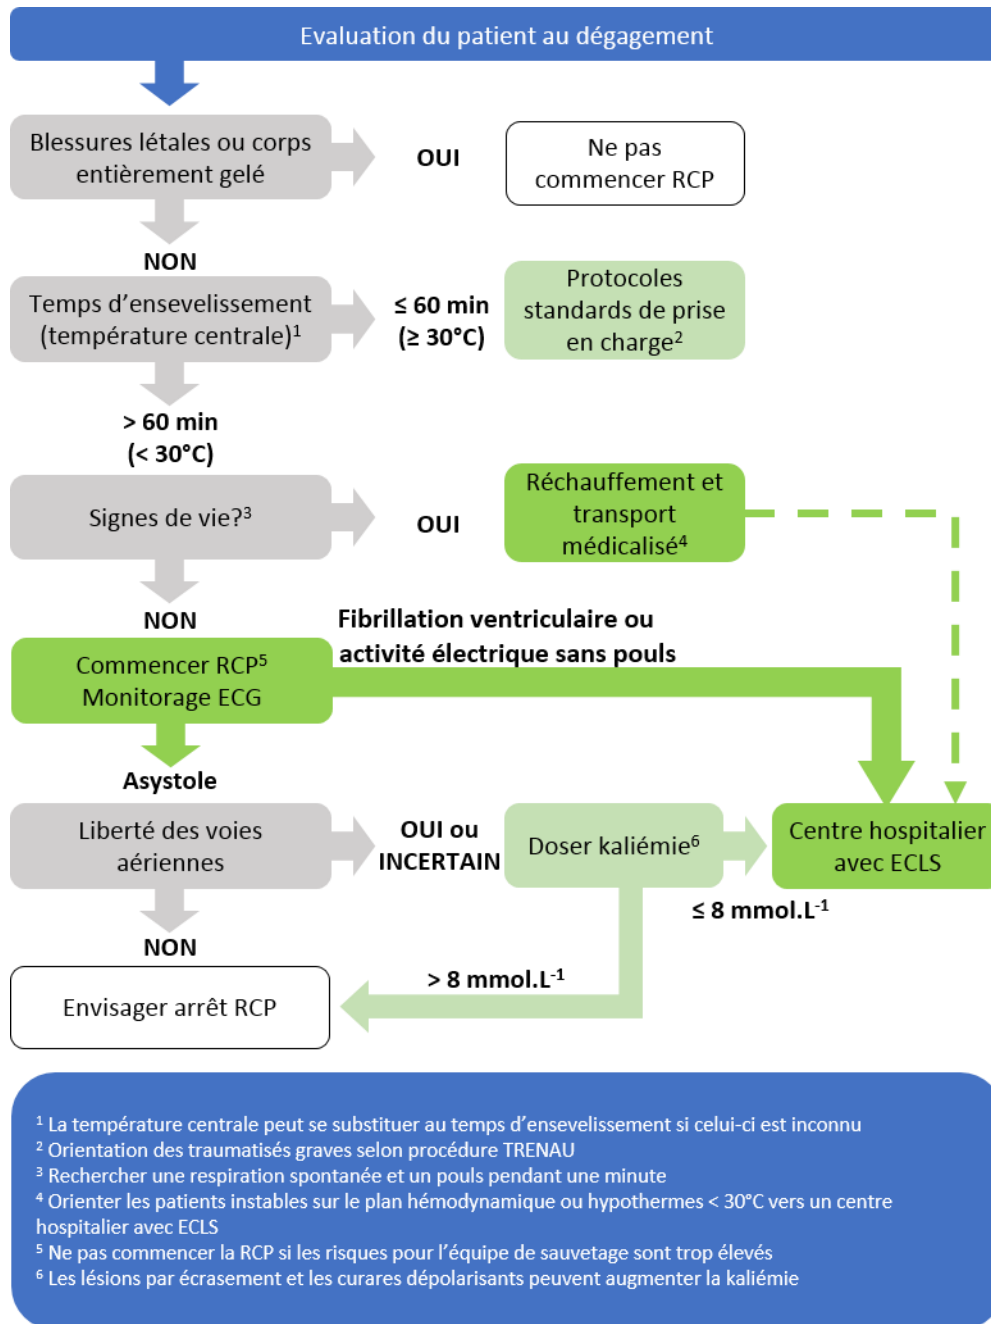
Evaluation du patient au dégagement

Blessures létales ou corps entièrement gelé

OUI

Ne pas commencer RCP

NON

Temps d'ensevelissement (température centrale)$^1$

≤ 60 min (≥ 30°C)

Protocoles standards de prise en charge$^2$

> 60 min (< 30°C)

Signes de vie?$^3$

OUI

Réchauffement et transport médicalisé$^4$

NON

Fibrillation ventriculaire ou activité électrique sans pouls

Commencer RCP$^5$ Monitorage ECG

Asystole

Liberté des voies aériennes

OUI ou INCERTAIN

Doser kaliémie$^6$

Centre hospitalier avec ECLS

≤ 8 mmol.L$^{-1}$

NON

> 8 mmol.L$^{-1}$

Envisager arrêt RCP

$^1$ La température centrale peut se substituer au temps d'ensevelissement si celui-ci est inconnu
$^2$ Orientation des traumatisés graves selon procédure TRENAU
$^3$ Rechercher une respiration spontanée et un pouls pendant une minute
$^4$ Orienter les patients instables sur le plan hémodynamique ou hypothermes < 30°C vers un centre hospitalier avec ECLS
$^5$ Ne pas commencer la RCP si les risques pour l'équipe de sauvetage sont trop élevés
$^6$ Les lésions par écrasement et les curares dépolarisants peuvent augmenter la kaliémie